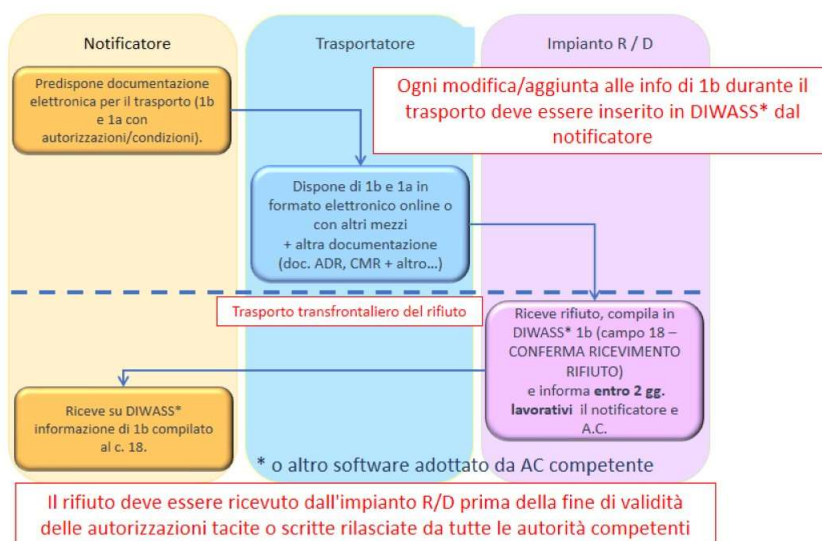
Notificatore

Trasportatore

Impianto R / D

Predispone documentazione elettronica per il trasporto (1b e 1a con autorizzazioni/condizioni).

Ogni modifica/aggiunta alle info di 1b durante il trasporto deve essere inserito in DIWASS* dal notificatore

Dispone di 1b e 1a in formato elettronico online o con altri mezzi + altra documentazione (doc. ADR, CMR + altro...)

Trasporto transfrontaliero del rifiuto

Riceve rifiuto, compila in DIWASS* 1b (campo 18 – CONFERMA RICEVIMENTO RIFIUTO) e informa **entro 2 gg. lavorativi** il notificatore e A.C.

Riceve su DIWASS* informazione di 1b compilato al c. 18.

* o altro software adottato da AC competente

Il rifiuto deve essere ricevuto dall'impianto R/D prima della fine di validità delle autorizzazioni tacite o scritte rilasciate da tutte le autorità competenti